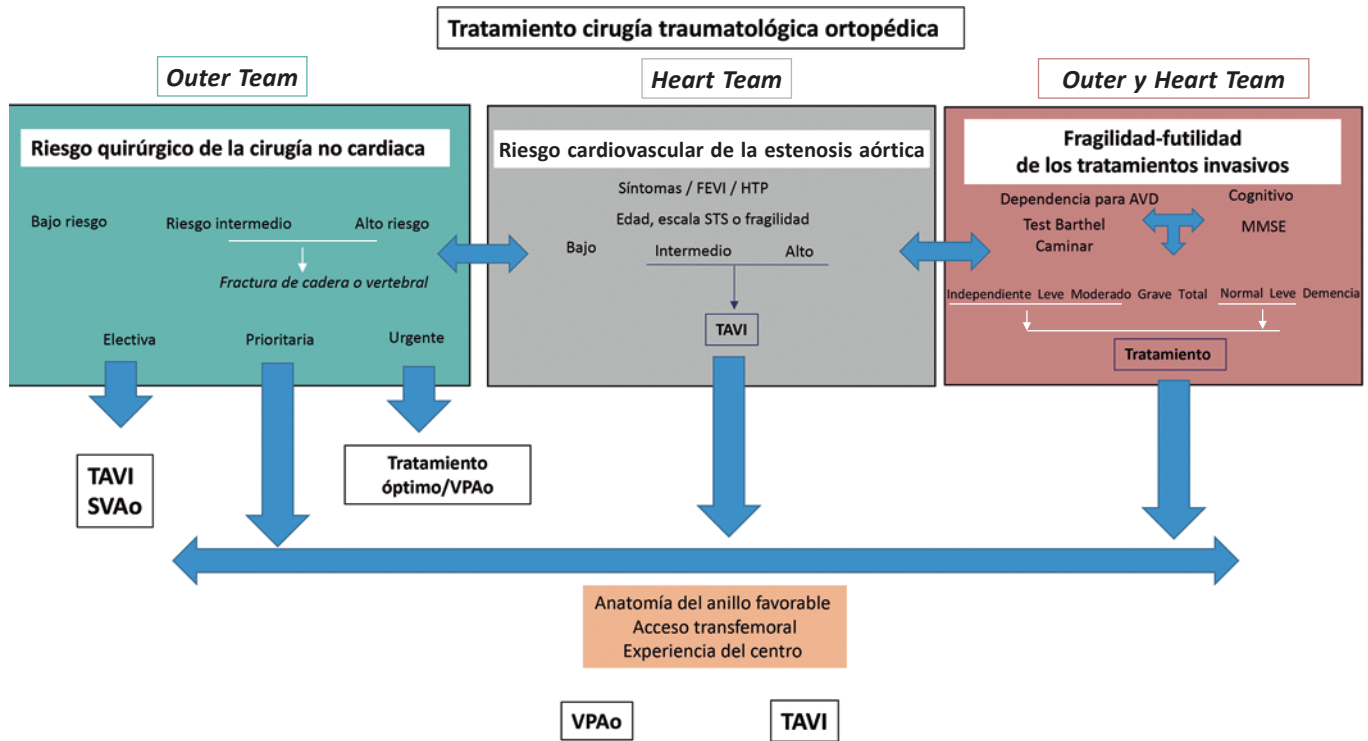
Tratamiento cirugía traumatológica ortopédica

Outer Team

Heart Team

Outer y Heart Team

Riesgo quirúrgico de la cirugía no cardiaca

Bajo riesgo

Riesgo intermedio

Alto riesgo

Fractura de cadera o vertebral

Electiva

Prioritaria

Urgente

Riesgo cardiovascular de la estenosis aórtica

Síntomas / FEVI / HTP

Edad, escala STS o fragilidad

Bajo

Intermedio

Alto

TAVI

Fragilidad-futilidad de los tratamientos invasivos

Dependencia para AVD

Test Barthel

Caminar

Cognitivo

MMSE

Independiente Leve Moderado Grave Total

Normal Leve Demencia

Tratamiento

TAVI SVAo

Tratamiento óptimo/VPAo

Anatomía del anillo favorable
Acceso transfemoral
Experiencia del centro

VPAo

TAVI